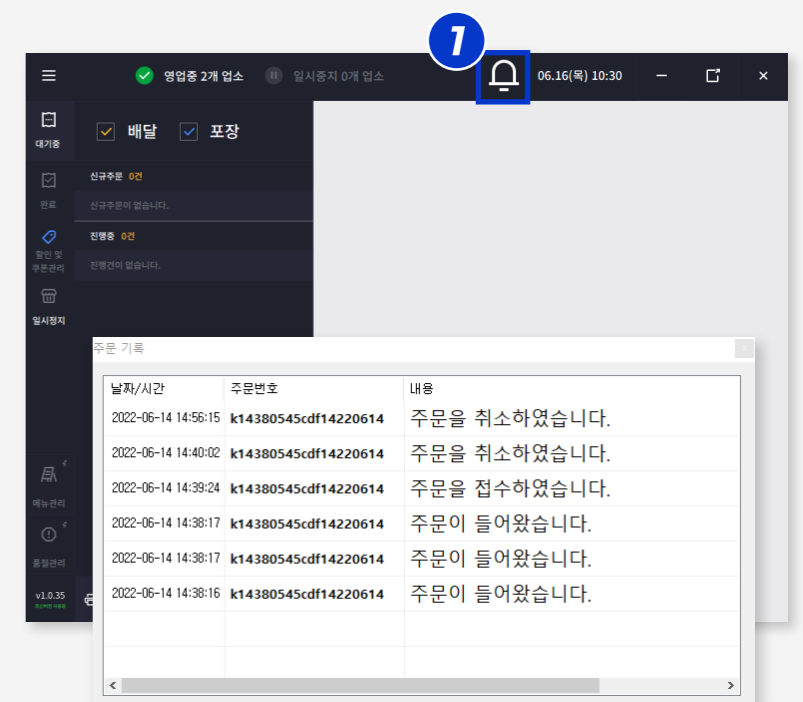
1

영업중 2개 업소 일시중지 0개 업소 06.16(목) 10:30

대기중
완료
할인 및 쿠폰관리
일시정지
메뉴관리
품절관리
v1.0.35

배달 포장

신규주문 0건
신규주문이 없습니다.

진행중 0건
진행건이 없습니다.

주문 기록

| 날짜/시간 | 주문번호 | 내용 |
|---|---|---|
| 2022-06-14 14:56:15 | k14380545cdf14220614 | 주문을 취소하였습니다. |
| 2022-06-14 14:40:02 | k14380545cdf14220614 | 주문을 취소하였습니다. |
| 2022-06-14 14:39:24 | k14380545cdf14220614 | 주문을 접수하였습니다. |
| 2022-06-14 14:38:17 | k14380545cdf14220614 | 주문이 들어왔습니다. |
| 2022-06-14 14:38:17 | k14380545cdf14220614 | 주문이 들어왔습니다. |
| 2022-06-14 14:38:16 | k14380545cdf14220614 | 주문이 들어왔습니다. |